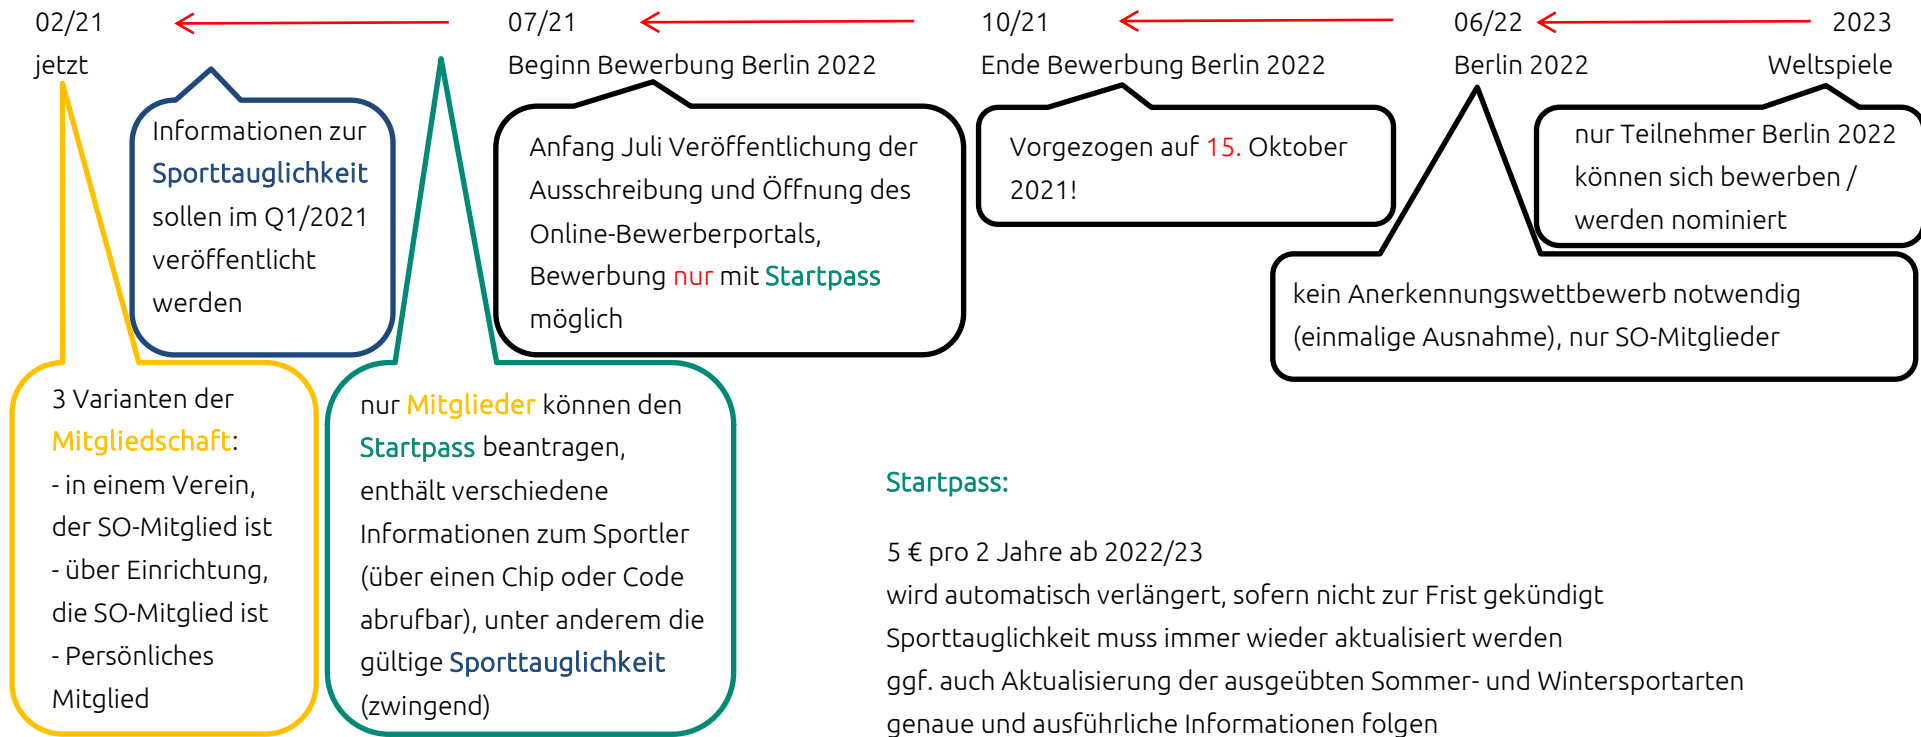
02/21
jetzt

07/21
Beginn Bewerbung Berlin 2022

10/21
Ende Bewerbung Berlin 2022

06/22
Berlin 2022

2023
Weltspiele

Informationen zur Sporttauglichkeit sollen im Q1/2021 veröffentlicht werden

Anfang Juli Veröffentlichung der Ausschreibung und Öffnung des Online-Bewerberportals, Bewerbung nur mit Startpass möglich

Vorgezogen auf 15. Oktober 2021!

nur Teilnehmer Berlin 2022 können sich bewerben / werden nominiert

kein Anerkennungswettbewerb notwendig (einmalige Ausnahme), nur SO-Mitglieder

3 Varianten der Mitgliedschaft:
- in einem Verein, der SO-Mitglied ist
- über Einrichtung, die SO-Mitglied ist
- Persönliches Mitglied

nur Mitglieder können den Startpass beantragen, enthält verschiedene Informationen zum Sportler (über einen Chip oder Code abrufbar), unter anderem die gültige Sporttauglichkeit (zwingend)

Startpass:

5 € pro 2 Jahre ab 2022/23
wird automatisch verlängert, sofern nicht zur Frist gekündigt
Sporttauglichkeit muss immer wieder aktualisiert werden
ggf. auch Aktualisierung der ausgeübten Sommer- und Wintersportarten
genaue und ausführliche Informationen folgen